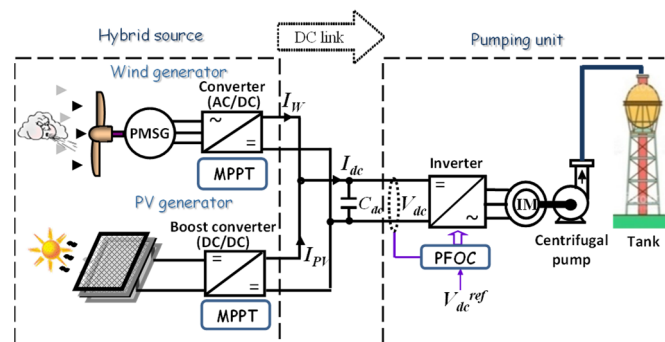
Hybrid source

DC link

Pumping unit

Wind generator

Converter (AC/DC)

$I_W$

PMSG

~

=

MPPT

$I_{dc}$

Inverter

=

~

$C_{dc}$

$V_{dc}$

IM

PV generator

Boost converter (DC/DC)

=

=

$I_{PV}$

PFOC

Centrifugal pump

Tank

MPPT

$V_{dc}^{ref}$